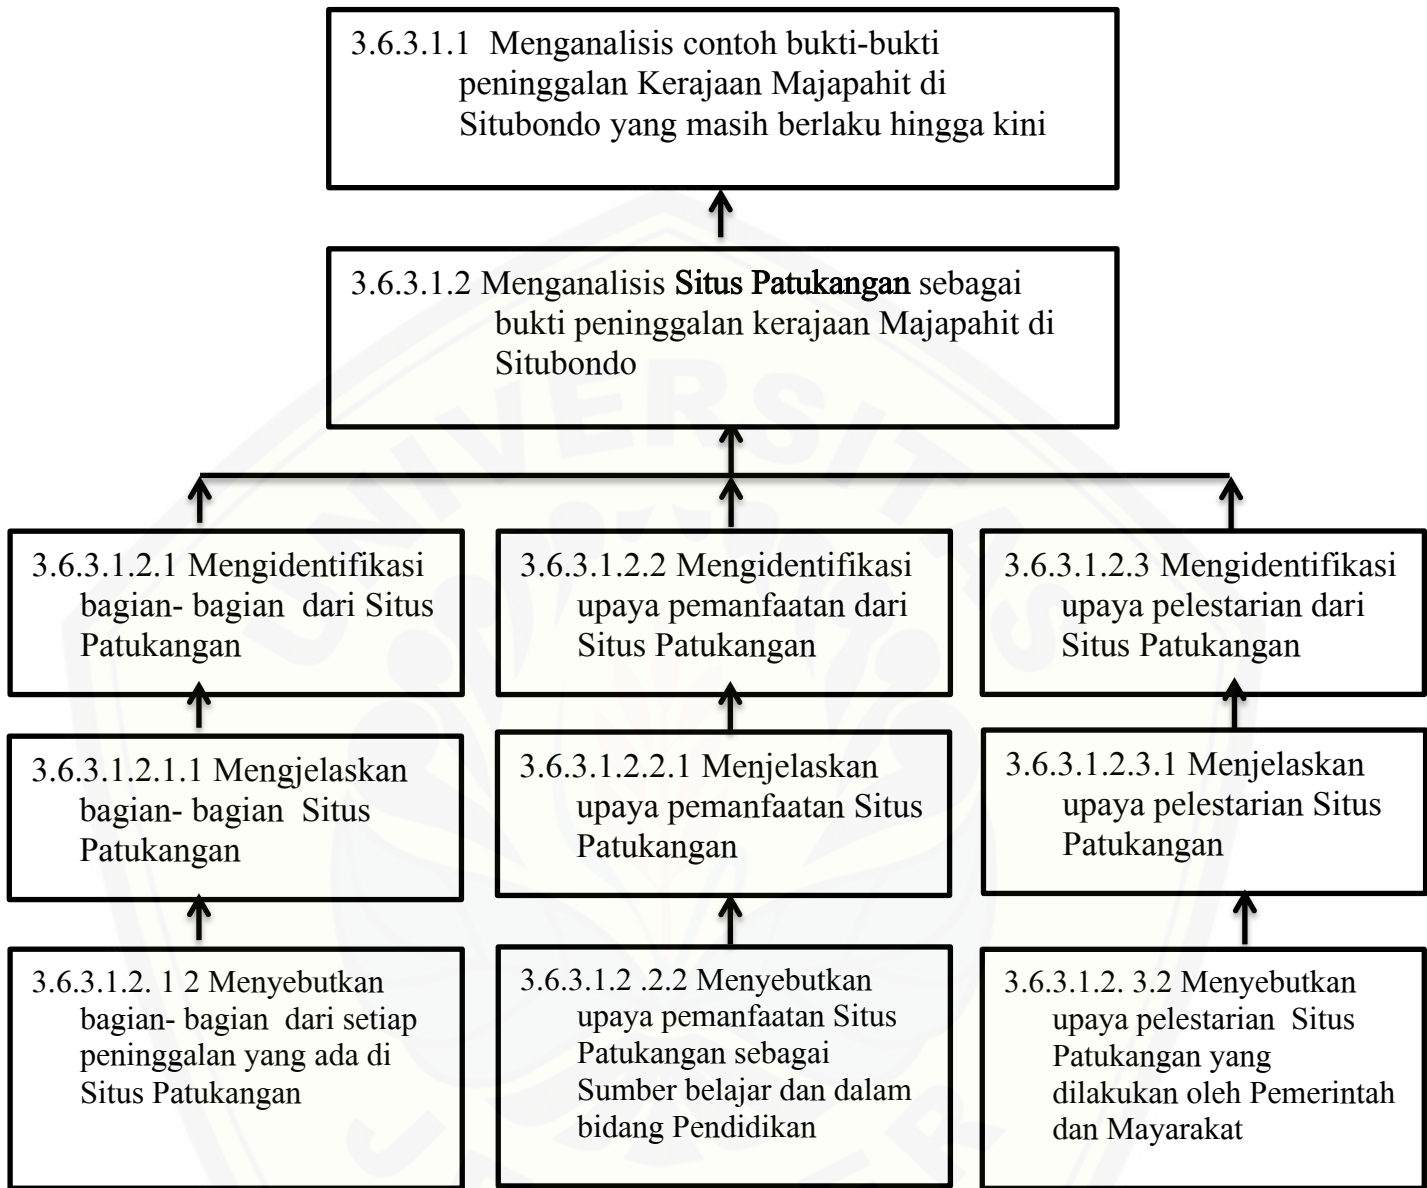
3.6.3.1.1 Menganalisis contoh bukti-bukti peninggalan Kerajaan Majapahit di Situbondo yang masih berlaku hingga kini

3.6.3.1.2 Menganalisis Situs Patukangan sebagai bukti peninggalan kerajaan Majapahit di Situbondo

3.6.3.1.2.1 Mengidentifikasi bagian- bagian dari Situs Patukangan

3.6.3.1.2.2 Mengidentifikasi upaya pemanfaatan dari Situs Patukangan

3.6.3.1.2.3 Mengidentifikasi upaya pelestarian dari Situs Patukangan

3.6.3.1.2.1.1 Mengjelaskan bagian- bagian Situs Patukangan

3.6.3.1.2.2.1 Menjelaskan upaya pemanfaatan Situs Patukangan

3.6.3.1.2.3.1 Menjelaskan upaya pelestarian Situs Patukangan

3.6.3.1.2. 1 2 Menyebutkan bagian- bagian dari setiap peninggalan yang ada di Situs Patukangan

3.6.3.1.2 .2.2 Menyebutkan upaya pemanfaatan Situs Patukangan sebagai Sumber belajar dan dalam bidang Pendidikan

3.6.3.1.2. 3.2 Menyebutkan upaya pelestarian Situs Patukangan yang dilakukan oleh Pemerintah dan Mayarakat